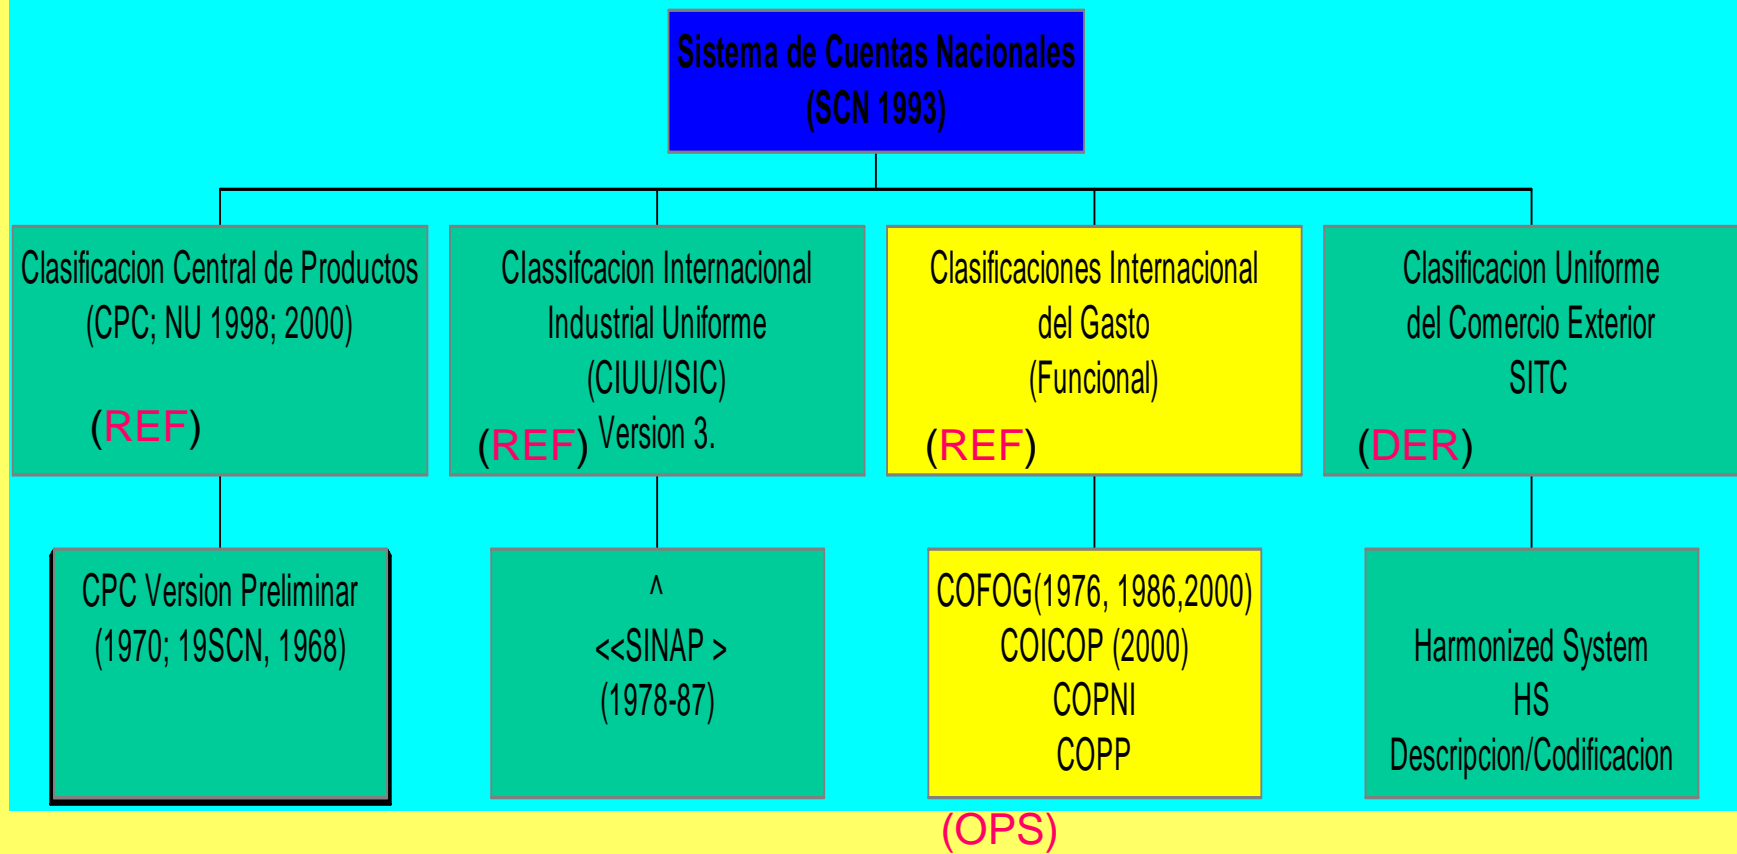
Sistema de Cuentas Nacionales
(SCN 1993)

Clasificacion Central de Productos
(CPC; NU 1998; 2000)
(REF)

Classifcacion Internacional
Industrial Uniforme
(CIUU/ISIC)
(REF) Version 3.

Clasificaciones Internacional
del Gasto
(Funcional)
(REF)

Clasificacion Uniforme
del Comercio Exterior
SITC
(DER)

CPC Version Preliminar
(1970; 19SCN, 1968)

^
<<SINAP >
(1978-87)

COFOG(1976, 1986,2000)
COICOP (2000)
COPNI
COPP

Harmonized System
HS
Descripcion/Codificacion

(OPS)